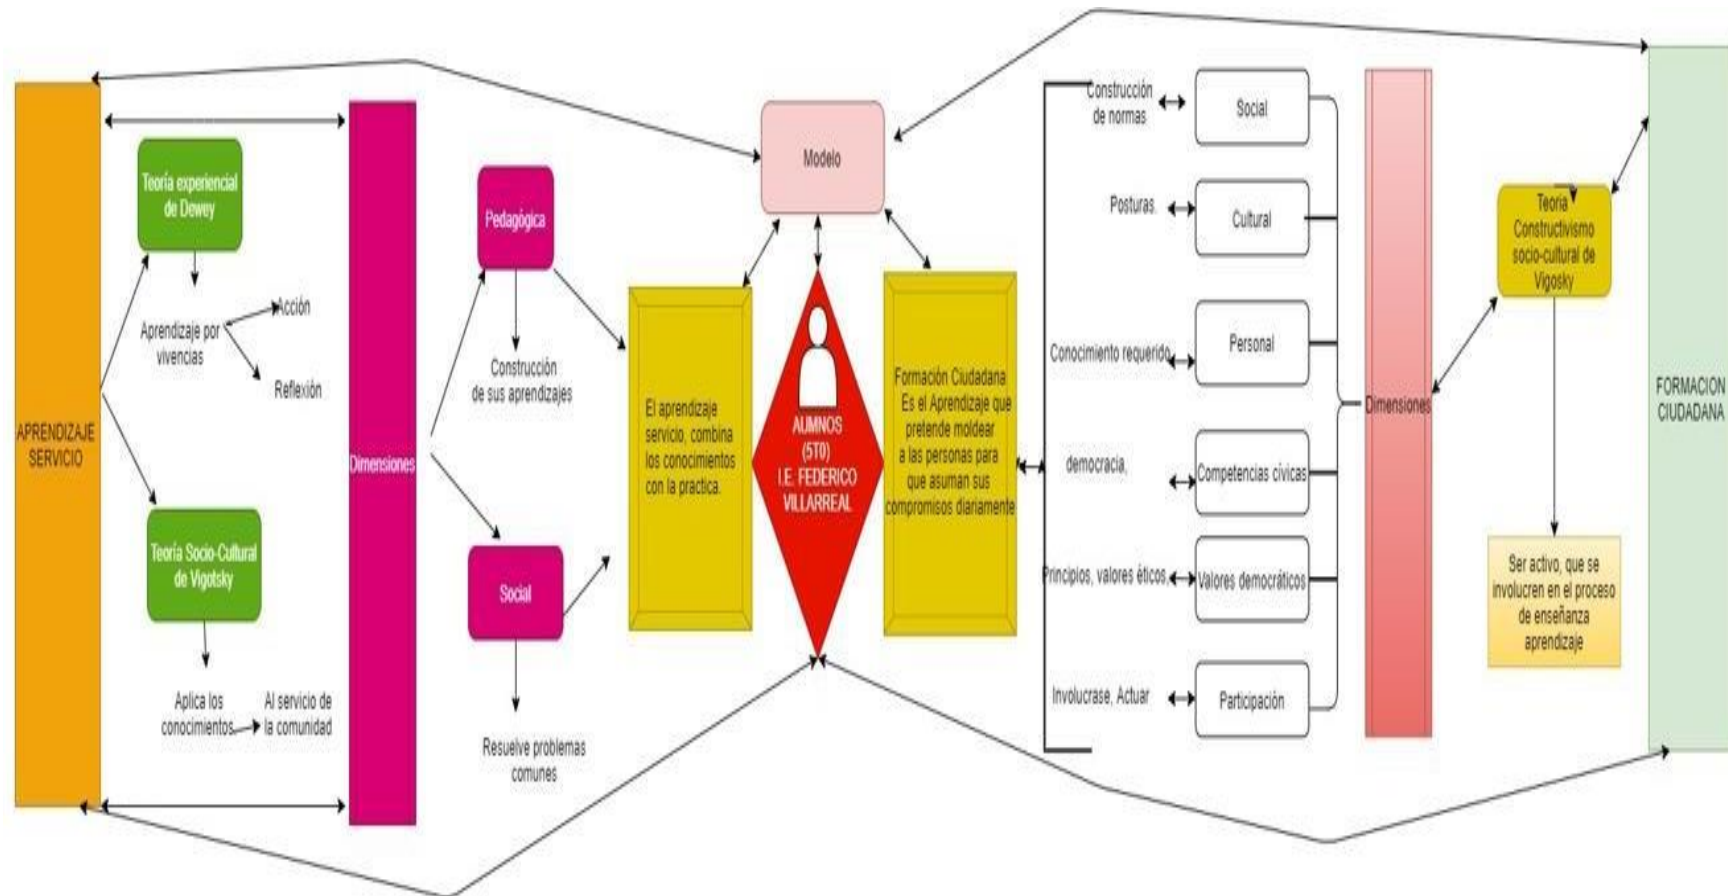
APRENDIZAJE SERVICIO

Teoría experiencial de Dewey

Aprendizaje por vivencias

Acción

Reflexión

Teoría Socio-Cultural de Vigotsky

Aplica los conocimientos

Al servicio de la comunidad

Dimensiones

Pedagógica

Construcción de sus aprendizajes

Social

Resuelve problemas comunes

El aprendizaje servicio, combina los conocimientos con la practica.

Modelo

AUMNOS (5TO) I.E. FEDERICO VILLARREAL

Formación Ciudadana Es el Aprendizaje que pretende moldear a las personas para que asuman sus compromisos diariamente

Construcción de normas

Social

Posturas.

Cultural

Conocimiento requerido

Personal

democracia,

Competencias cívicas

Principios, valores éticos.

Valores democráticos

Involucrase, Actuar

Participación

Dimensiones

Teoría Constructivismo socio-cultural de Vigosky

Ser activo, que se involucren en el proceso de enseñanza aprendizaje

FORMACION CIUDADANA